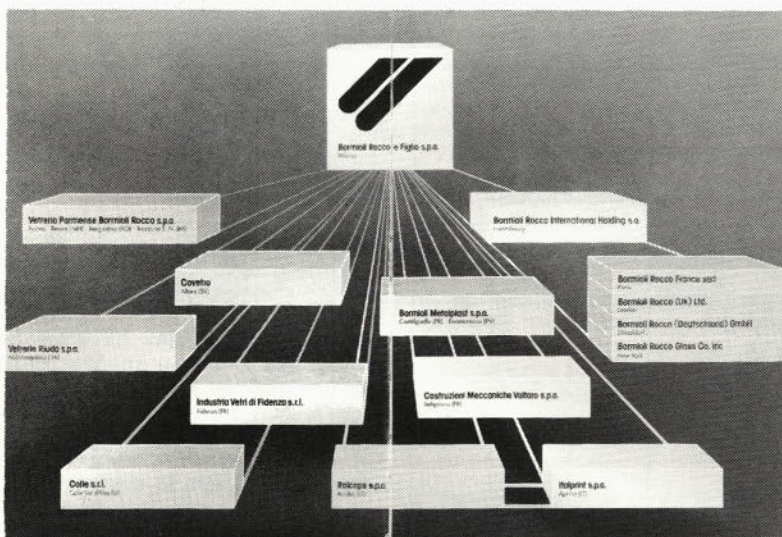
Bormioli Rocco e Figlio s.p.a.
Milano

Vetreria Parmense Bormioli Rocco s.p.a.
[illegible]

Bormioli Rocco International Holding s.a.
Luxembourg

Covetro
Altare (SV)

Bormioli Rocco France sarl
Paris

Bormioli Rocco (UK) Ltd.
London

Bormioli Rocco (Deutschland) GmbH
Düsseldorf

Bormioli Rocco Glass Co. Inc
New York

Bormioli Metalplast s.p.a.
Castelguelfo (PR) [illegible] (PV)

Vetrerie Riuda s.p.a.
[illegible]

Industria Vetri di Fidenza s.r.l.
Fidenza (PR)

Costruzioni Meccaniche Voltaro s.p.a.
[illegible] (PR)

Colle s.r.l.
Colle Val d'Elsa (SI)

Italcaps s.p.a.
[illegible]

Italprint s.p.a.
Aprilia (LT)